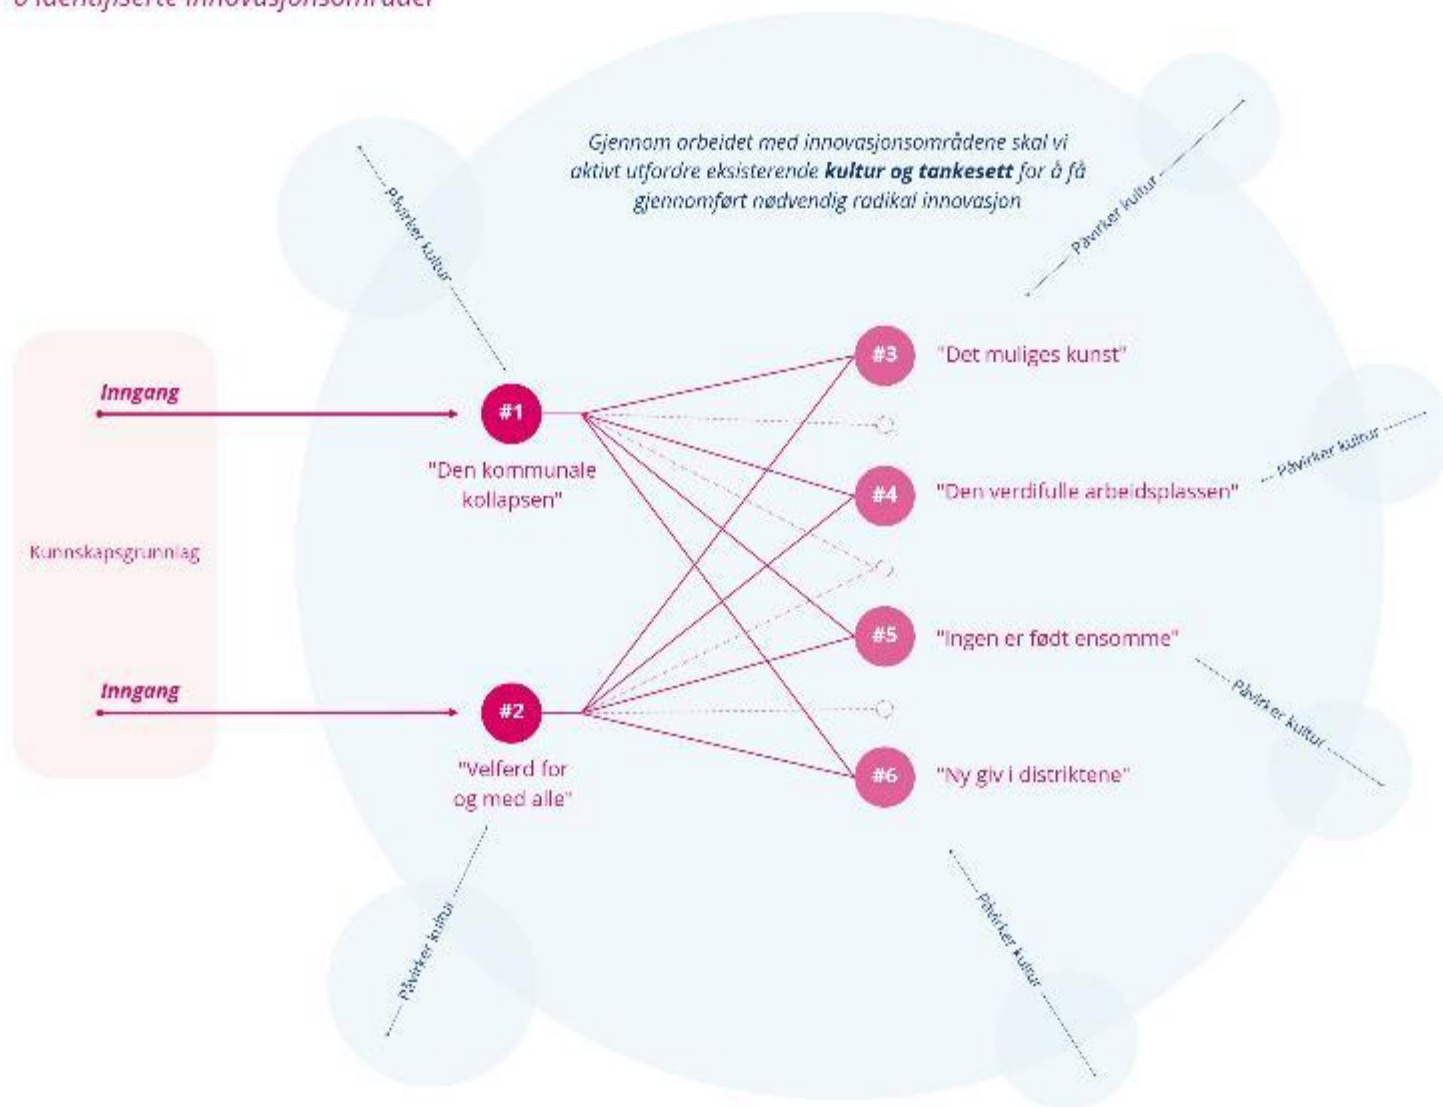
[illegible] identifiserte innovasjonsområder

Gjennom arbeidet med innovasjonsområdene skal vi aktivt utfordre eksisterende **kultur og tankesett** for å få gjennomført nødvendig radikal innovasjon

Påvirker kultur

Påvirker kultur

Kunnskapsgrunnlag

Inngang

#1

"Den kommunale kollapsen"

Inngang

#2

"Velferd for og med alle"

#3 "Det muliges kunst"

#4 "Den verdifulle arbeidsplassen"

Påvirker kultur

#5 "Ingen er født ensomme"

Påvirker kultur

#6 "Ny giv i distriktene"

Påvirker kultur

Påvirker kultur